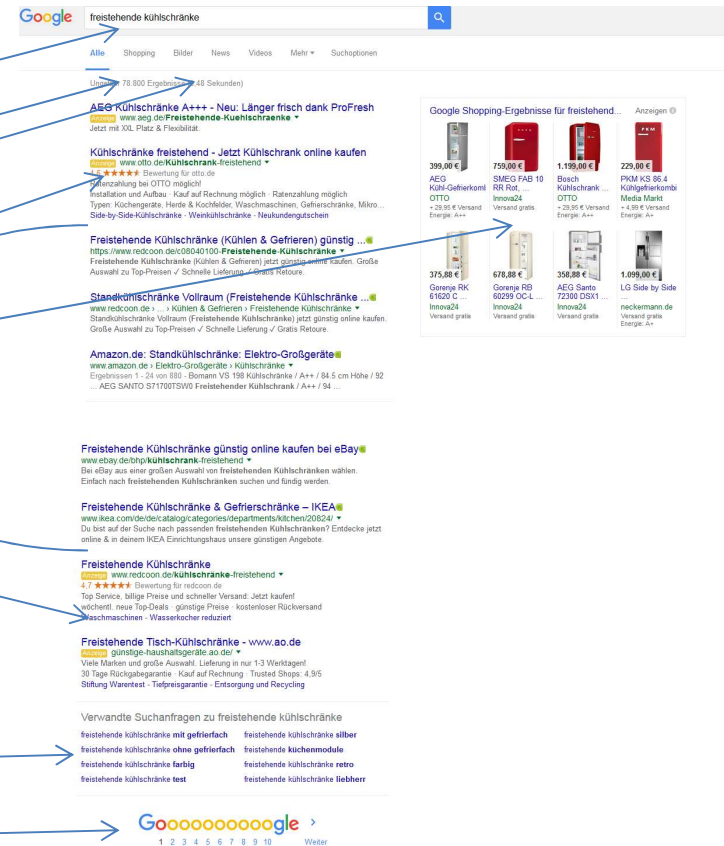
Google freistehende kühlschränke

Alle Shopping Bilder News Videos Mehr ▾ Suchoptionen

Ungefähr 78.800 Ergebnisse (0,48 Sekunden)

AEG Kühlschränke A+++ - Neu: Länger frisch dank ProFresh
Anzeige www.aeg.de/Freistehende-Kuehlschraenke ▾
Jetzt mit XXL Platz & Flexibilität.

Kühlschränke freistehend - Jetzt Kühlschrank online kaufen
Anzeige www.otto.de/Kühlschrank-freistehend ▾
4,6 ★★★★★ Bewertung für otto.de
Ratenzahlung bei OTTO möglich!
Installation und Aufbau · Kauf auf Rechnung möglich · Ratenzahlung möglich
Typen: Küchengeräte, Herde & Kochfelder, Waschmaschinen, Gefrierschränke, Mikro...
Side-by-Side-Kühlschränke · Weinkühlschränke · Neukundengutschein

Freistehende Kühlschränke (Kühlen & Gefrieren) günstig ...
https://www.redcoon.de/c08040100-Freistehende-Kühlschränke ▾
Freistehende Kühlschränke (Kühlen & Gefrieren) jetzt günstig online kaufen. Große Auswahl zu Top-Preisen ✓ Schnelle Lieferung ✓ Gratis Retoure.

Standkühlschränke Vollraum (Freistehende Kühlschränke ...
www.redcoon.de › ... › Kühlen & Gefrieren › Freistehende Kühlschränke ▾
Standkühlschränke Vollraum (Freistehende Kühlschränke) jetzt günstig online kaufen. Große Auswahl zu Top-Preisen ✓ Schnelle Lieferung ✓ Gratis Retoure.

Amazon.de: Standkühlschränke: Elektro-Großgeräte
www.amazon.de › Elektro-Großgeräte › Kühlschränke ▾
Ergebnissen 1 - 24 von 880 - Bomann VS 198 Kühlschrank / A++ / 84.5 cm Höhe / 92 ... AEG SANTO S71700TSW0 Freistehender Kühlschrank / A++ / 94 ...

Freistehende Kühlschränke günstig online kaufen bei eBay
www.ebay.de/bhp/kühlschrank-freistehend ▾
Bei eBay aus einer großen Auswahl von freistehenden Kühlschränken wählen. Einfach nach freistehenden Kühlschränken suchen und fündig werden.

Freistehende Kühlschränke & Gefrierschränke – IKEA
www.ikea.com/de/de/catalog/categories/departments/kitchen/20824/ ▾
Du bist auf der Suche nach passenden freistehenden Kühlschränken? Entdecke jetzt online & in deinem IKEA Einrichtungshaus unsere günstigen Angebote.

Freistehende Kühlschränke
Anzeige www.redcoon.de/kühlschränke-freistehend ▾
4,7 ★★★★★ Bewertung für redcoon.de
Top Service, billige Preise und schneller Versand: Jetzt kaufen!
wöchentl. neue Top-Deals · günstige Preise · kostenloser Rückversand
Waschmaschinen · Wasserkocher reduziert

Freistehende Tisch-Kühlschränke - www.ao.de
Anzeige günstige-haushaltsgeräte.ao.de/ ▾
Viele Marken und große Auswahl. Lieferung in nur 1-3 Werktagen!
30 Tage Rückgabegarantie · Kauf auf Rechnung · Trusted Shops: 4,9/5
Stiftung Warentest · Tiefpreisgarantie · Entsorgung und Recycling

Verwandte Suchanfragen zu freistehende kühlschränke
freistehende kühlschränke mit gefrierfach
freistehende kühlschränke silber
freistehende kühlschränke ohne gefrierfach
freistehende kühlschränke küchenmodule
freistehende kühlschränke farbig
freistehende kühlschränke retro
freistehende kühlschränke test
freistehende kühlschränke liebherr

Gooooooooooogle >
1 2 3 4 5 6 7 8 9 10 Weiter

Google Shopping-Ergebnisse für freistehend... Anzeigen

399,00 € AEG Kühl-Gefrierkombi OTTO + 29,95 € Versand Energie: A++
759,00 € SMEG FAB 10 RR Rot, ... Innova24 Versand gratis
1.199,00 € Bosch Kühlschrank ... OTTO + 29,95 € Versand Energie: A++
229,00 € PKM KS 86.4 Kühlgefrierkombi Media Markt + 4,99 € Versand Energie: A+
375,88 € Gorenje RK 61620 C ... Innova24 Versand gratis
678,88 € Gorenje RB 60299 OC-L ... Innova24 Versand gratis
358,88 € AEG Santo 72300 DSX1 ... Innova24 Versand gratis
1.099,00 € LG Side by Side ... neckermann.de Energie: A+